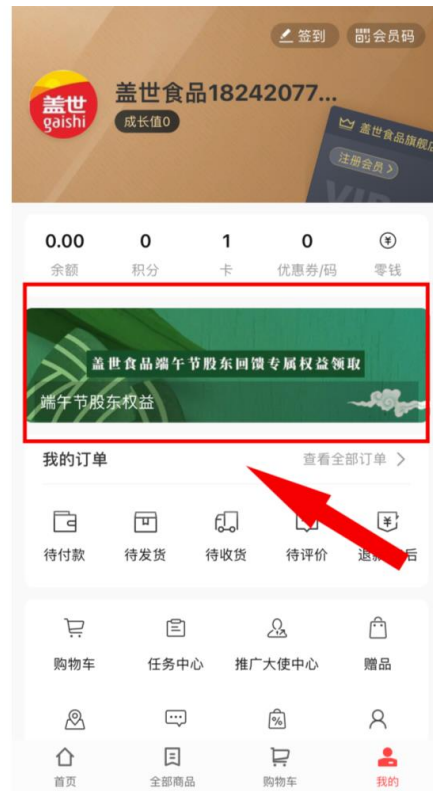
签到
会员码
盖世
gaishi
盖世食品18242077...
成长值0
盖世食品旗舰店
注册会员 >
VIP

| 0.00 | 0 | 1 | 0 | ¥ |
|---|---|---|---|---|
| 余额 | 积分 | 卡 | 优惠券/码 | 零钱 |

盖世食品端午节股东回馈专属权益领取
端午节股东权益

我的订单
查看全部订单 >
待付款
待发货
待收货
待评价
退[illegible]后

购物车
任务中心
推广大使中心
赠品

首页
全部商品
购物车
我的